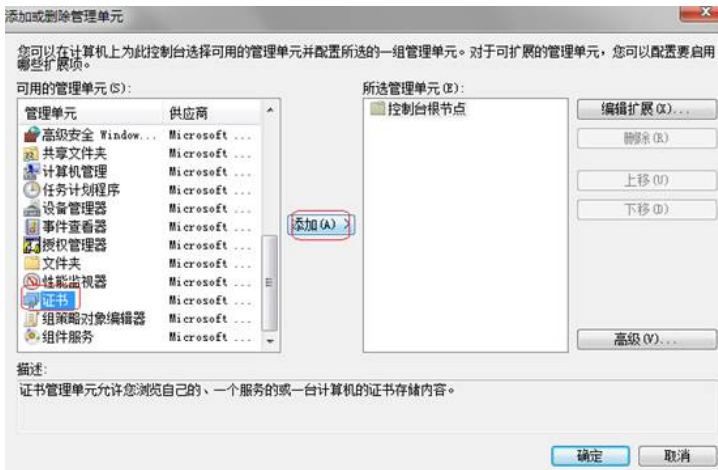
添加或删除管理单元

您可以在计算机上为此控制台选择可用的管理单元并配置所选的一组管理单元。对于可扩展的管理单元，您可以配置要启用哪些扩展项。

可用的管理单元(S):

| 管理单元 | 供应商 |
|---|---|
| 高级安全 Window... | Microsoft ... |
| 共享文件夹 | Microsoft ... |
| 计算机管理 | Microsoft ... |
| 任务计划程序 | Microsoft ... |
| 设备管理器 | Microsoft ... |
| 事件查看器 | Microsoft ... |
| 授权管理器 | Microsoft ... |
| 文件夹 | Microsoft ... |
| 性能监视器 | Microsoft ... |
| 证书 | Microsoft ... |
| 组策略对象编辑器 | Microsoft ... |
| 组件服务 | Microsoft ... |

添加(A) >

所选管理单元(E):

控制台根节点

编辑扩展(X)...

删除(R)

上移(U)

下移(D)

高级(V)...

描述:

证书管理单元允许您浏览自己的、一个服务的或一台计算机的证书存储内容。

确定

取消